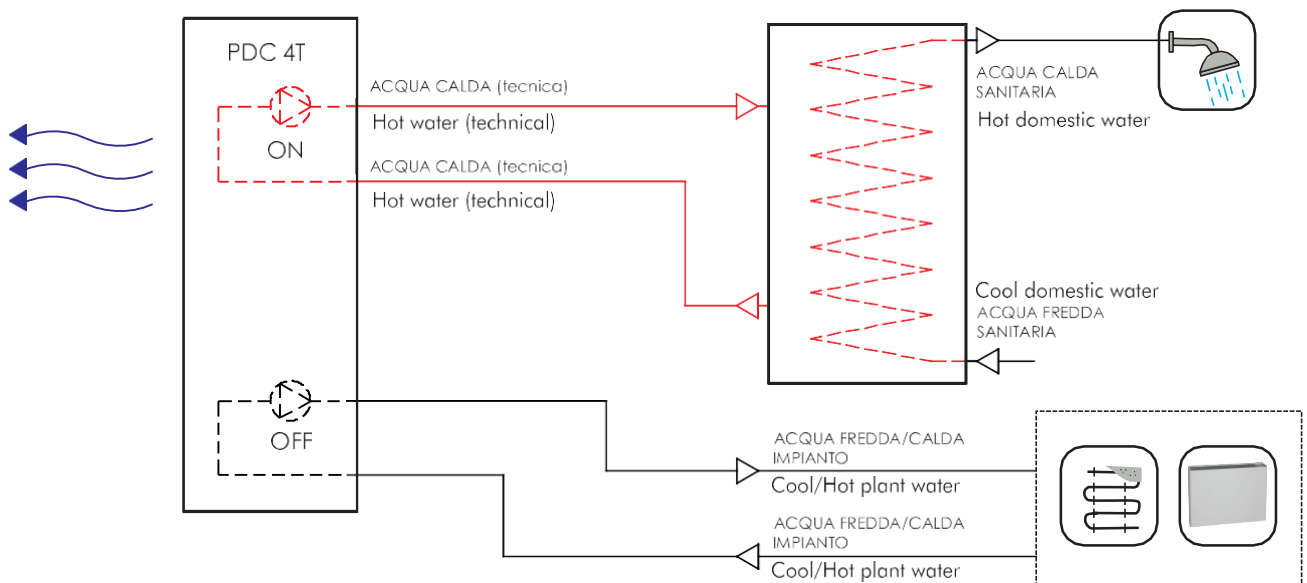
PDC 4T

ON

ACQUA CALDA (tecnica)
Hot water (technical)

ACQUA CALDA (tecnica)
Hot water (technical)

ACQUA CALDA SANITARIA
Hot domestic water

Cool domestic water
ACQUA FREDDA SANITARIA

OFF

ACQUA FREDDA/CALDA IMPIANTO
Cool/Hot plant water

ACQUA FREDDA/CALDA IMPIANTO
Cool/Hot plant water